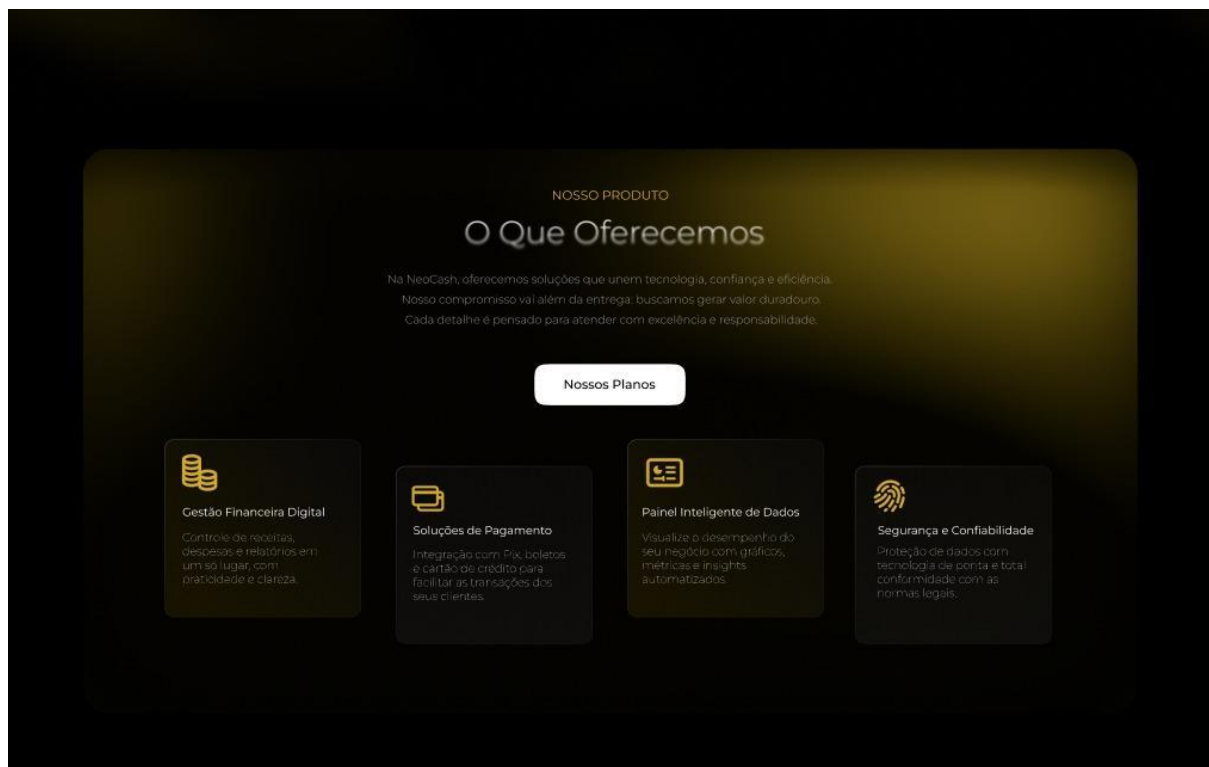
NOSSO PRODUTO

O Que Oferecemos

Na NeoCash, oferecemos soluções que unem tecnologia, confiança e eficiência. Nosso compromisso vai além da entrega: buscamos gerar valor duradouro. Cada detalhe é pensado para atender com excelência e responsabilidade.

Nossos Planos

Gestão Financeira Digital

Controle de receitas, despesas e relatórios em um só lugar, com praticidade e clareza.

Soluções de Pagamento

Integração com Pix, boletos e cartão de crédito para facilitar as transações dos seus clientes.

Painel Inteligente de Dados

Visualize o desempenho do seu negócio com gráficos, métricas e insights automatizados.

Segurança e Confiabilidade

Proteção de dados com tecnologia de ponta e total conformidade com as normas legais.